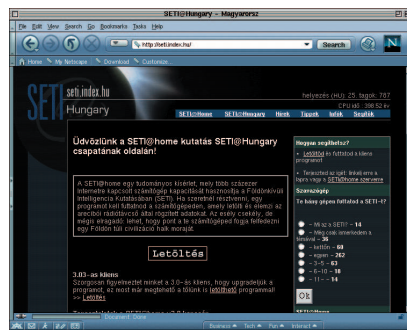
SETI@Hungary – Magyarország

File Edit View Search Go Bookmarks Tasks Help

http://seti.index.hu/

Search

N

Home My Netscape Download Customize...

SETI

seti.index.hu

Hungary

helyezés (HU): 25, tagok: 787

CPU idő: 398.52 év

SETI@Home SETI@Hungary Hírek Tagok Infók Segítők

Üdvözlünk a SETI@home kutatás SETI@Hungary csapatának oldalán!

A SETI@home egy tudományos kísérlet, mely több százezer Internetre kapcsolt számítógép kapacitását hasznosítja a Földönkívüli Intelligencia Kutatásában (SETI). Ha szeretnél résztvenni, egy programot kell futtatnod a számítógépeden, amely letölti és elemzi az arecibói rádióteleszkóp által rögzített adatokat. Az esély csekély, de mégis érdemes: lehet, hogy pont a te számítógéped fogja felfedezni egy Földön túli civilizáció halk morajlat.

Letöltés

3.03-as kliens

Szorgosan figyelmeztet minket a 3.0-ás kliens, hogy upgradeljük a programot, ez most már megtehető a tőlünk is letölthető programmal! >> Letöltés

Hogyan segítheted?

Letöltöd és futtatod a kliens programot.

Teracsoited az igét: linkeld erre a lapra vagy a SETI@home szervere

Szavazógép

To hány ájpen futtatod a SETI-t?

Mi az a SETI? – 14

Még csak ismerkedem a témával – 36

kettőn – 60

egyen – 262

3 – 5 – 63

6 – 10 – 18

11 – – 14

OK

SETI@home

Document: Done

Business Tech Fun Interact